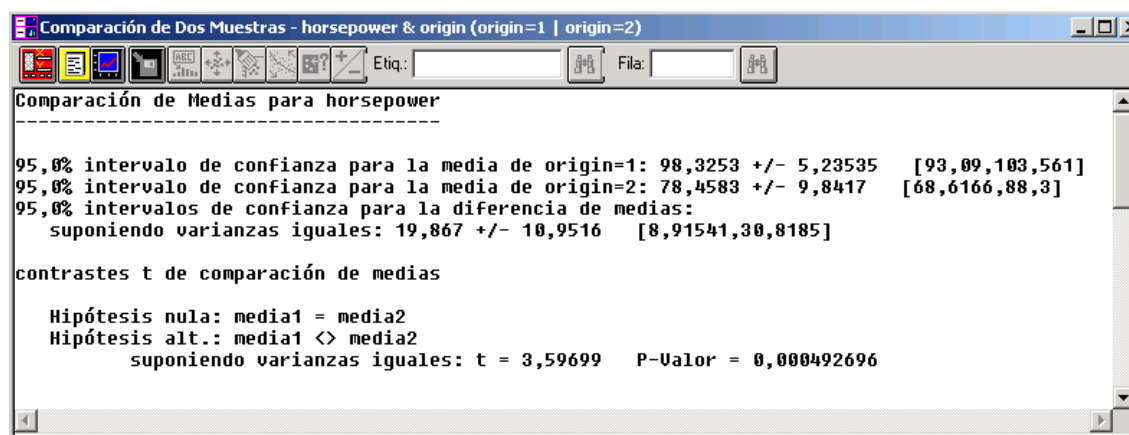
Comparación de Dos Muestras - horsepower & origin (origin=1 | origin=2)

Etiq.: Fila:

Comparación de Medias para horsepower
------------------------------------

95,0% intervalo de confianza para la media de origin=1: 98,3253 +/- 5,23535 [93,09,103,561]
95,0% intervalo de confianza para la media de origin=2: 78,4583 +/- 9,8417 [68,6166,88,3]
95,0% intervalos de confianza para la diferencia de medias:
suponiendo varianzas iguales: 19,867 +/- 10,9516 [8,91541,30,8185]

contrastes t de comparación de medias

Hipótesis nula: media1 = media2
Hipótesis alt.: media1 <> media2
suponiendo varianzas iguales: t = 3,59699 P-Valor = 0,000492696